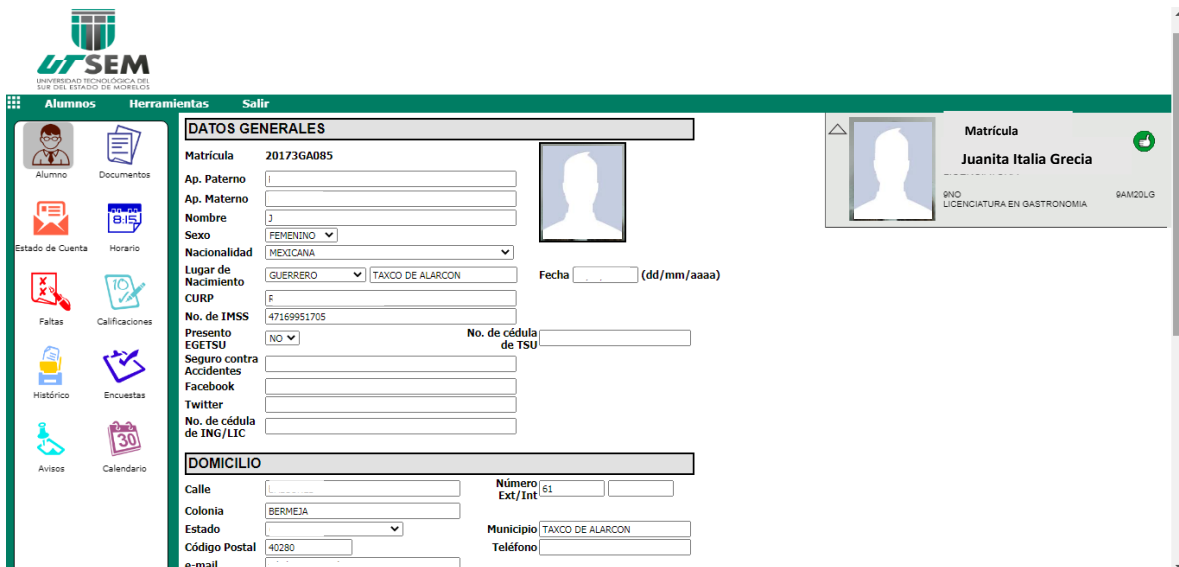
UTSEM
UNIVERSIDAD TECNOLÓGICA DEL SUR DEL ESTADO DE MORELOS

Alumnos Herramientas Salir

Alumno
Documentos
Estado de Cuenta
Horario
Faltas
Calificaciones
Histórico
Encuestas
Avisos
Calendario

DATOS GENERALES

Matrícula 20173GA085
Ap. Paterno I
Ap. Materno
Nombre J
Sexo FEMENINO
Nacionalidad MEXICANA
Lugar de Nacimiento GUERRERO TAXCO DE ALARCON
Fecha (dd/mm/aaaa)
CURP F
No. de IMSS 47169951705
Presento EGETSU NO
No. de cédula de TSU
Seguro contra Accidentes
Facebook
Twitter
No. de cédula de ING/LIC

DOMICILIO

Calle
Número Ext/Int 51
Colonia BERMEJA
Estado
Municipio TAXCO DE ALARCON
Código Postal 40280
Teléfono
e-mail

Matrícula
Juanita Italia Grecia
9NO 9AM20LG
LICENCIATURA EN GASTRONOMIA